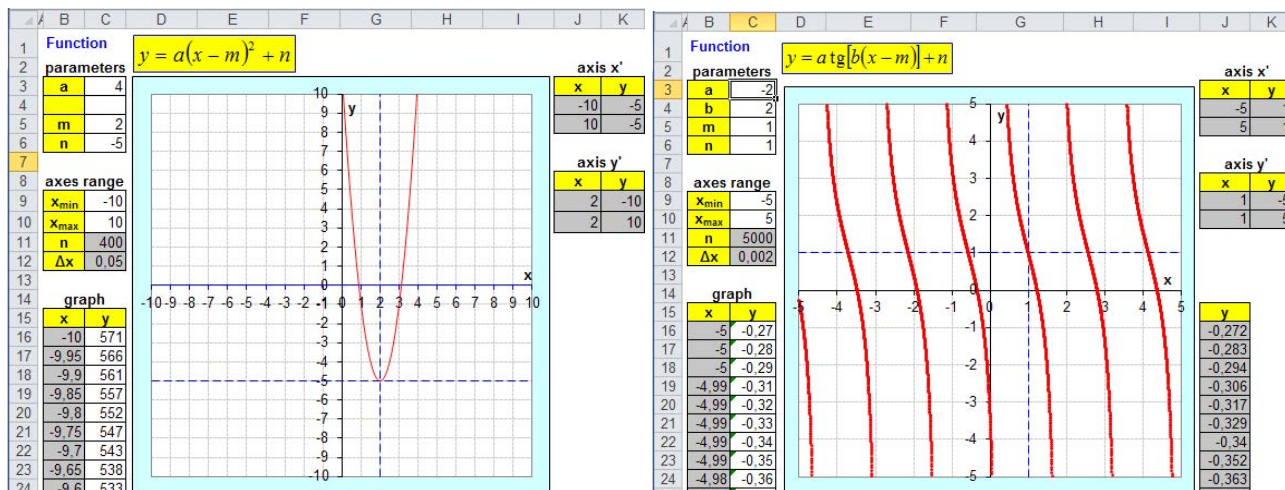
A B C D E F G H I J K

1 Function
$y = a(x-m)^2 + n$
2 parameters
3 a 4
4
5 m 2
6 n -5
7
8 axes range
9 $x_{min}$ -10
10 $x_{max}$ 10
11 n 400
12 Δx 0,05
13
14 graph
15 x y
16 -10 571
17 -9,95 566
18 -9,9 561
19 -9,85 557
20 -9,8 552
21 -9,75 547
22 -9,7 543
23 -9,65 538
24 -9,6 533

axis x'
| x | y |
|---|---|
| -10 | -5 |
| 10 | -5 |

axis y'
| x | y |
|---|---|
| 2 | -10 |
| 2 | 10 |

y x
10 9 8 7 6 5 4 3 2 1 0 -1 -2 -3 -4 -5 -6 -7 -8 -9 -10
-10 -9 -8 -7 -6 -5 -4 -3 -2 -1 0 1 2 3 4 5 6 7 8 9 10

A B C D E F G H I J K

1 Function
$y = a\,tg[b(x-m)] + n$
2 parameters
3 a -2
4 b 2
5 m 1
6 n 1
7
8 axes range
9 $x_{min}$ -5
10 $x_{max}$ 5
11 n 5000
12 Δx 0,002
13
14 graph
15 x y
16 -5 -0,27
17 -5 -0,28
18 -5 -0,29
19 -4,99 -0,31
20 -4,99 -0,32
21 -4,99 -0,33
22 -4,99 -0,34
23 -4,99 -0,35
24 -4,98 -0,36

axis x'
| x | y |
|---|---|
| -5 | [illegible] |
| 5 | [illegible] |

axis y'
| x | y |
|---|---|
| 1 | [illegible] |
| 1 | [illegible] |

y
-0,272
-0,283
-0,294
-0,306
-0,317
-0,329
-0,34
-0,352
-0,363

y x
5 4 3 2 1 -1 -2 -3 -4 -5
-5 -4 -3 -2 -1 0 1 2 3 4 5